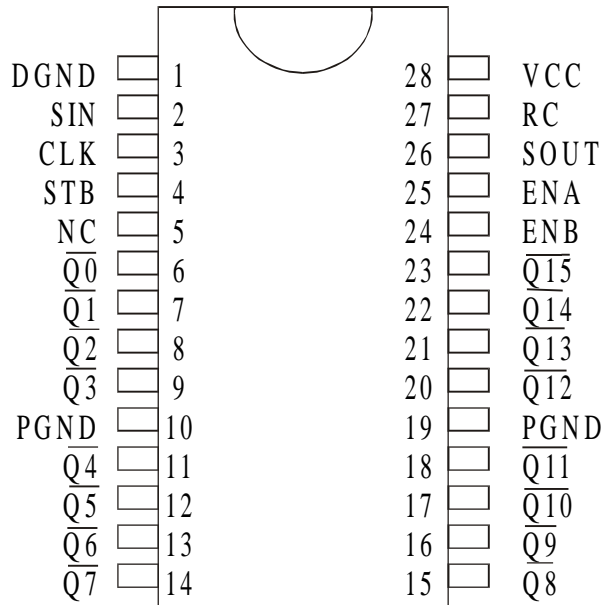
DGND 1
SIN 2
CLK 3
STB 4
NC 5
$\overline{Q0}$ 6
$\overline{Q1}$ 7
$\overline{Q2}$ 8
$\overline{Q3}$ 9
PGND 10
$\overline{Q4}$ 11
$\overline{Q5}$ 12
$\overline{Q6}$ 13
$\overline{Q7}$ 14

28 VCC
27 RC
26 SOUT
25 ENA
24 ENB
23 $\overline{Q15}$
22 $\overline{Q14}$
21 $\overline{Q13}$
20 $\overline{Q12}$
19 PGND
18 $\overline{Q11}$
17 $\overline{Q10}$
16 $\overline{Q9}$
15 Q8